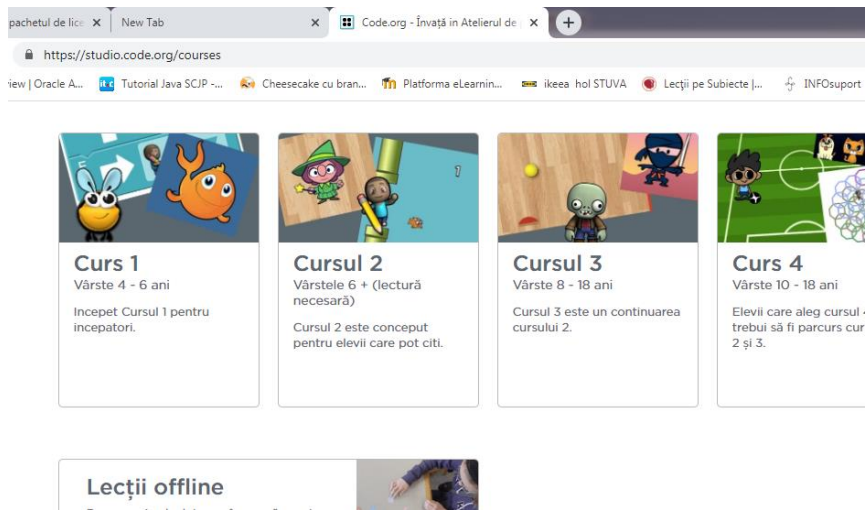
pachetul de lic ×
New Tab ×
Code.org - Învață în Atelierul de ×
+
https://studio.code.org/courses
iew | Oracle A... Tutorial Java SCJP -... Cheesecake cu bran... Platforma eLearnin... ikeea hol STUVA Lecții pe Subiecte |... INFOsuport

1

Curs 1
Vârste 4 - 6 ani
Incepet Cursul 1 pentru incepatori.

Cursul 2
Vârstele 6 + (lectură necesară)
Cursul 2 este conceput pentru elevii care pot citi.

Cursul 3
Vârste 8 - 18 ani
Cursul 3 este un continuarea cursului 2.

Curs 4
Vârste 10 - 18 ani
Elevii care aleg cursul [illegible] trebui să fi parcurs cur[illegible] 2 și 3.

Lecții offline
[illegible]